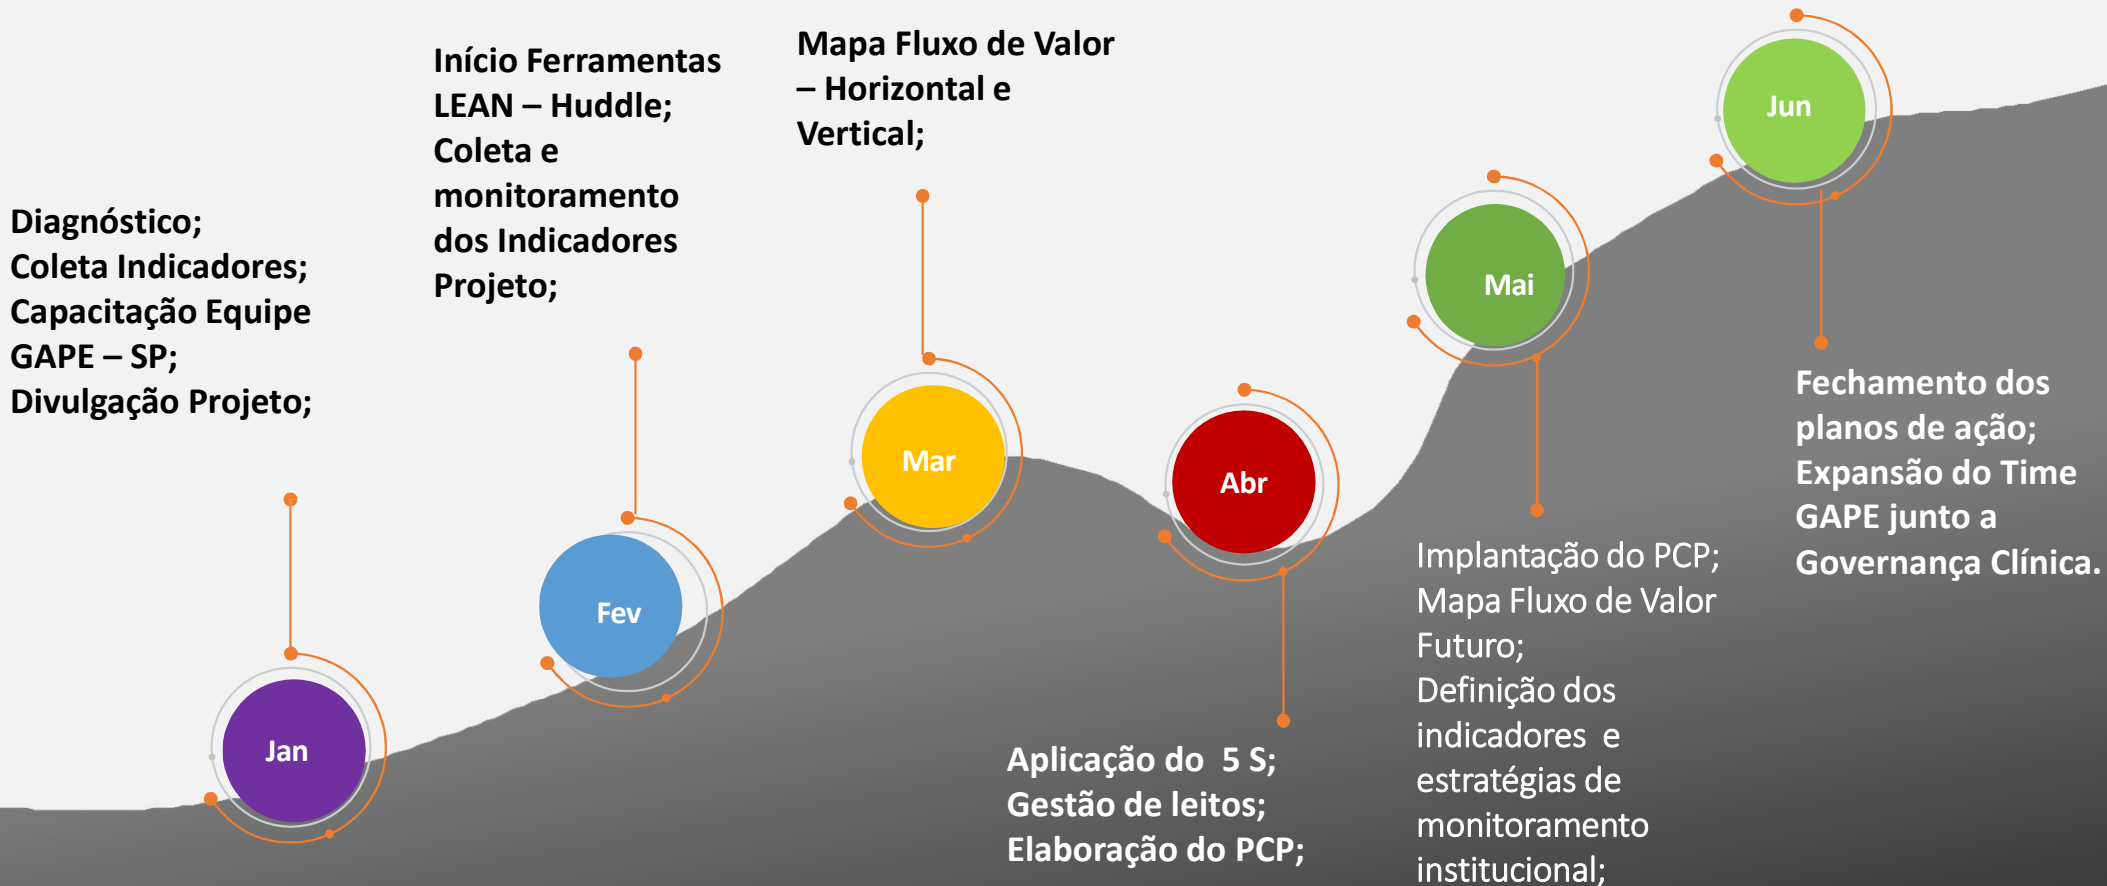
Diagnóstico;
Coleta Indicadores;
Capacitação Equipe GAPE – SP;
Divulgação Projeto;

Jan

Início Ferramentas LEAN – Huddle;
Coleta e monitoramento dos Indicadores Projeto;

Fev

Mapa Fluxo de Valor – Horizontal e Vertical;

Mar

Abr

Aplicação do 5 S;
Gestão de leitos;
Elaboração do PCP;

Mai

Implantação do PCP;
Mapa Fluxo de Valor Futuro;
Definição dos indicadores e estratégias de monitoramento institucional;

Jun

Fechamento dos planos de ação;
Expansão do Time GAPE junto a Governança Clínica.